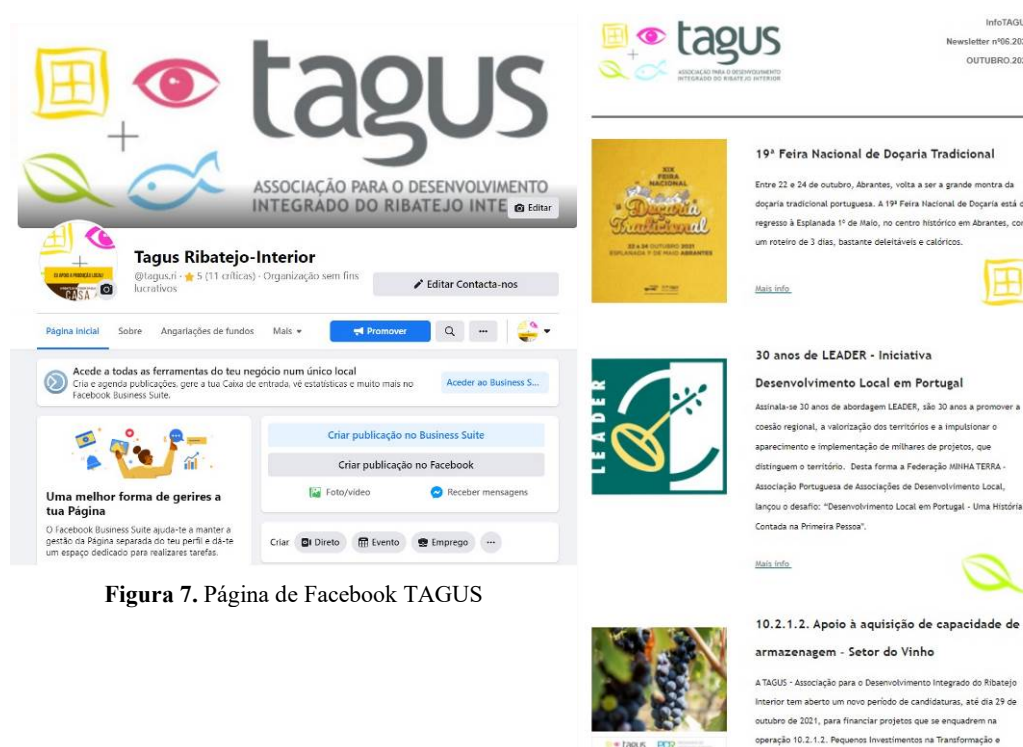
tagus
ASSOCIAÇÃO PARA O DESENVOLVIMENTO INTEGRADO DO RIBATEJO INTE

Editar

Tagus Ribatejo-Interior
@tagus.ri · ★ 5 (11 críticas) · Organização sem fins lucrativos

Editar Contacta-nos

Página inicial Sobre Angariações de fundos Mais ▾ Promover ···

Acede a todas as ferramentas do teu negócio num único local
Cria e agenda publicações, gere a tua Caixa de entrada, vê estatísticas e muito mais no Facebook Business Suite.

Aceder ao Business S...

Uma melhor forma de gerires a tua Página
O Facebook Business Suite ajuda-te a manter a gestão da Página separada do teu perfil e dá-te um espaço dedicado para realizares tarefas.

Criar publicação no Business Suite
Criar publicação no Facebook
Foto/vídeo Receber mensagens
Criar Direto Evento Emprego ···

Figura 7. Página de Facebook TAGUS

tagus
ASSOCIAÇÃO PARA O DESENVOLVIMENTO INTEGRADO DO RIBATEJO INTERIOR

InfoTAGU
Newsletter nº06.20
OUTUBRO.20

19ª Feira Nacional de Doçaria Tradicional
Entre 22 e 24 de outubro, Abrantes, volta a ser a grande montra da doçaria tradicional portuguesa. A 19ª Feira Nacional de Doçaria está d regresso à Esplanada 1º de Maio, no centro histórico em Abrantes, co um roteiro de 3 dias, bastante deleitáveis e calóricos.
Mais info

XIX FEIRA NACIONAL Doçaria Tradicional 22 A 24 OUTUBRO 2021 ESPLANADA 1º DE MAIO ABRANTES

30 anos de LEADER - Iniciativa Desenvolvimento Local em Portugal
Assinala-se 30 anos de abordagem LEADER, são 30 anos a promover a coesão regional, a valorização dos territórios e a impulsionar o aparecimento e implementação de milhares de projetos, que distinguem o território. Desta forma a Federação MINHA TERRA - Associação Portuguesa de Associações de Desenvolvimento Local, lançou o desafio: "Desenvolvimento Local em Portugal - Uma Históri Contada na Primeira Pessoa".
Mais info

LEADER

10.2.1.2. Apoio à aquisição de capacidade de armazenagem - Setor do Vinho
A TAGUS - Associação para o Desenvolvimento Integrado do Ribatejo Interior tem aberto um novo período de candidaturas, até dia 29 de outubro de 2021, para financiar projetos que se enquadrem na operação 10.2.1.2. Pequenos Investimentos na Transformação e